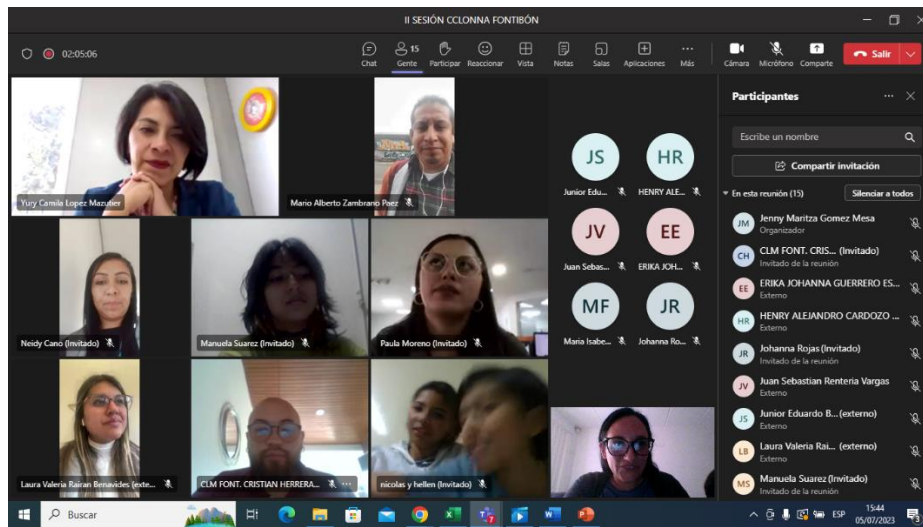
II SESIÓN CCLONNA FONTIBÓN

02:05:06

Chat
15
Gente
Participar
Reaccionar
Vista
Notas
Salas
Aplicaciones
Más
Cámara
Micrófono
Comparte
Salir

Yury Camila Lopez Mazuter
Mario Alberto Zambrano Paez
JS
Junior Edu...
HR
HENRY ALE...
JV
Juan Sebas...
EE
ERIKA JOH...
MF
Maria Isabe...
JR
Johanna Ro...
Neidy Cano (Invitado)
Manuela Suarez (Invitado)
Paula Moreno (Invitado)
Laura Valeria Rairan Benavides (exte...
CLM FONT. CRISTIAN HERRERA...
nicolas y hellen (Invitado)

Participantes
Escribe un nombre
Compartir invitación
En esta reunión (15)
Silenciar a todos
JM Jenny Maritza Gomez Mesa
Organizador
CH CLM FONT. CRIS... (Invitado)
Invitado de la reunión
EE ERIKA JOHANNA GUERRERO ES...
Externo
HR HENRY ALEJANDRO CARDOZO ...
Externo
JR Johanna Rojas (Invitado)
Invitado de la reunión
JV Juan Sebastian Renteria Vargas
Externo
JS Junior Eduardo B... (externo)
Externo
LB Laura Valeria Rai... (externo)
Externo
MS Manuela Suarez (Invitado)
Invitado de la reunión

Buscar
ESP
15:44
05/07/2023